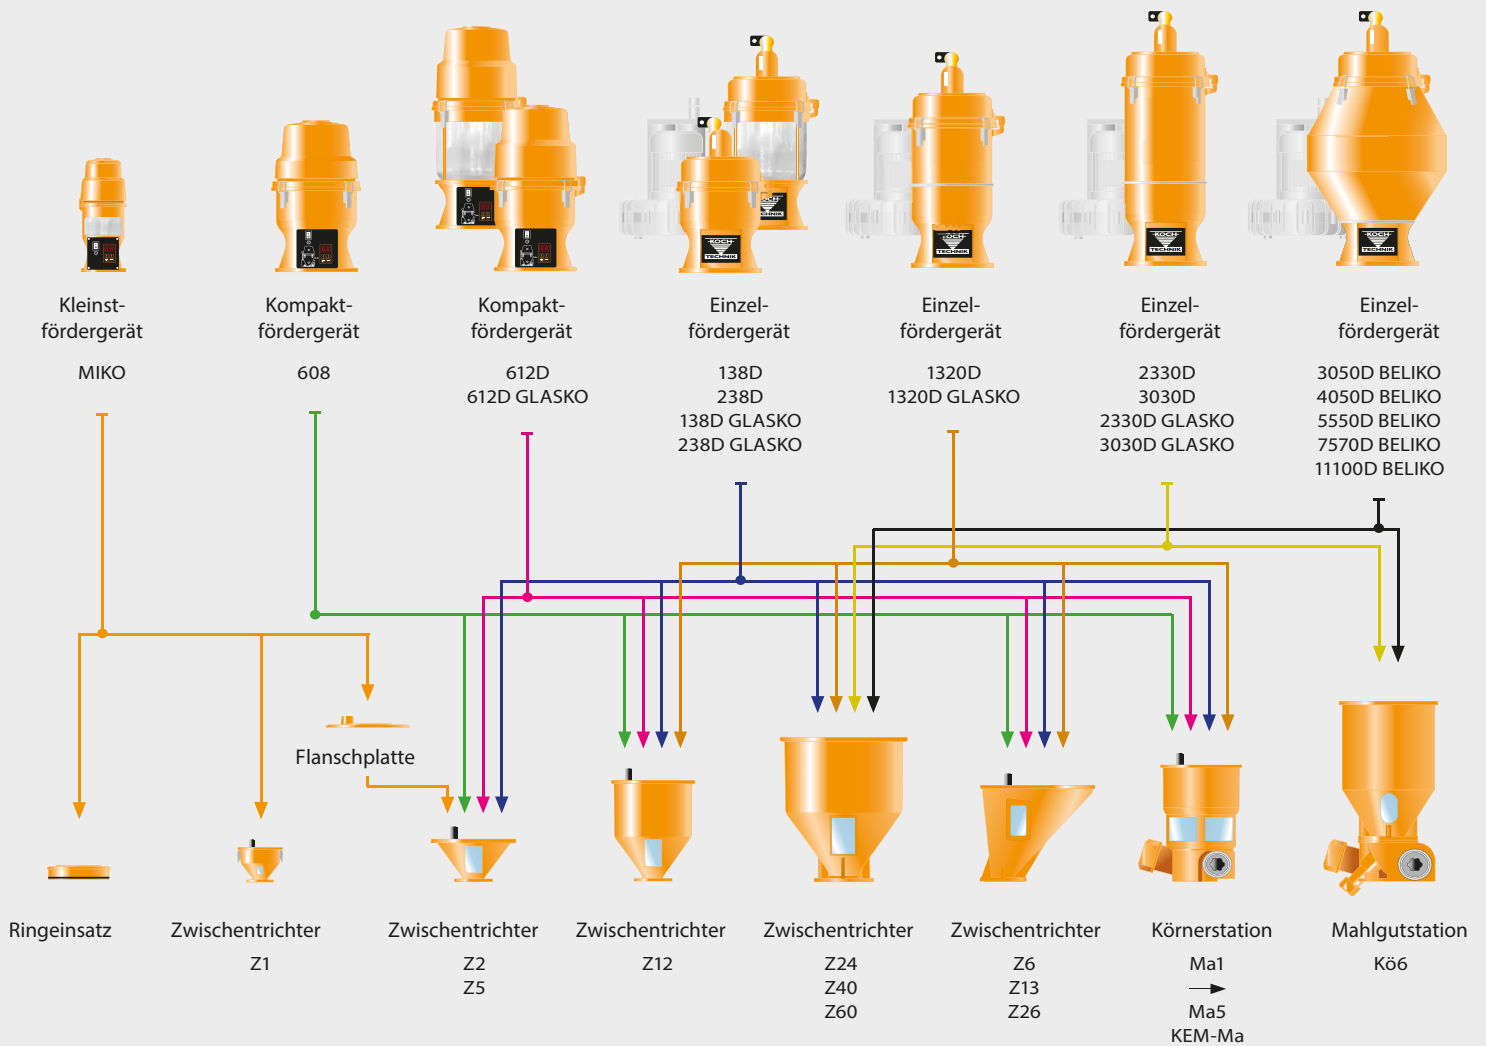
Kleinst-fördergerät

MIKO

Kompakt-fördergerät

608

Kompakt-fördergerät

612D
612D GLASKO

Einzel-fördergerät

138D
238D
138D GLASKO
238D GLASKO

Einzel-fördergerät

1320D
1320D GLASKO

Einzel-fördergerät

2330D
3030D
2330D GLASKO
3030D GLASKO

Einzel-fördergerät

3050D BELIKO
4050D BELIKO
5550D BELIKO
7570D BELIKO
11100D BELIKO

Flanschplatte

Ringeinsatz

Zwischentrichter
Z1

Zwischentrichter
Z2
Z5

Zwischentrichter
Z12

Zwischentrichter
Z24
Z40
Z60

Zwischentrichter
Z6
Z13
Z26

Körnerstation
Ma1
→
Ma5
KEM-Ma

Mahlgutstation
Kö6